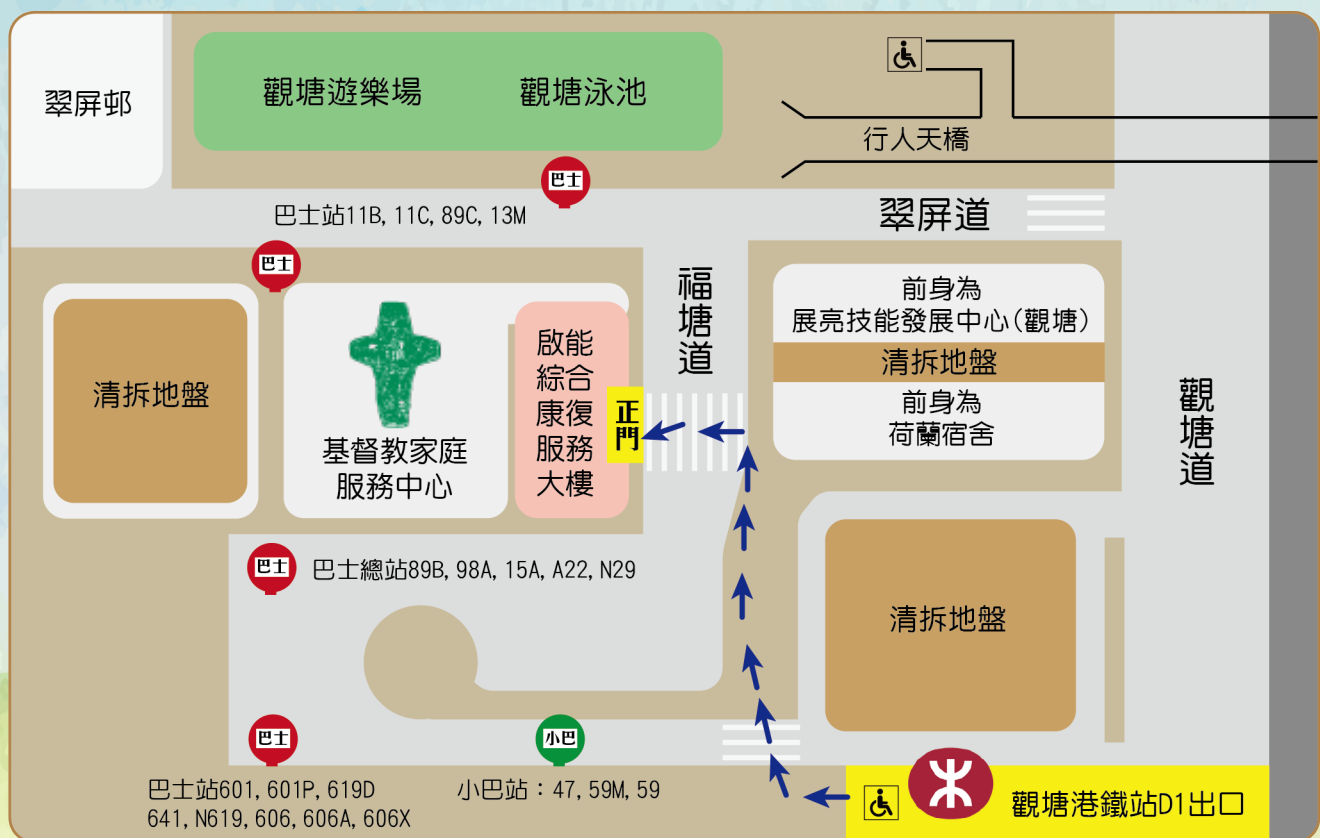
翠屏邨

觀塘遊樂場

觀塘泳池

行人天橋

巴士

巴士站11B, 11C, 89C, 13M

翠屏道

巴士

福塘道

前身為
展亮技能發展中心(觀塘)

清拆地盤

前身為
荷蘭宿舍

觀塘道

清拆地盤

基督教家庭服務中心

啟能綜合康復服務大樓

正門

巴士

巴士總站89B, 98A, 15A, A22, N29

清拆地盤

巴士

小巴

巴士站601, 601P, 619D
641, N619, 606, 606A, 606X

小巴站：47, 59M, 59

觀塘港鐵站D1出口